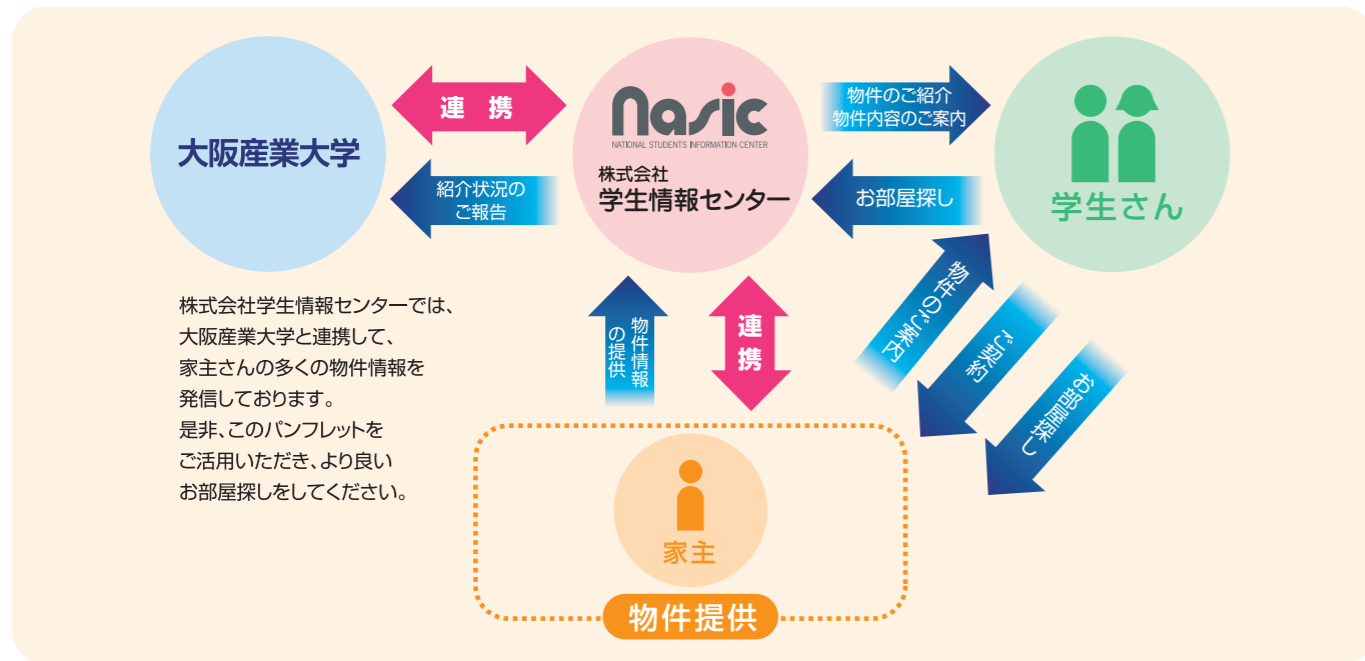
大阪産業大学

連携

紹介状況のご報告

Nasic
NATIONAL STUDENTS INFORMATION CENTER
株式会社
学生情報センター

物件のご紹介
物件内容のご案内

お部屋探し

学生さん

物件のご案内

ご契約

お部屋探し

株式会社学生情報センターでは、
大阪産業大学と連携して、
家主さんの多くの物件情報を
発信しております。
是非、このパンフレットを
ご活用いただき、より良い
お部屋探しをしてください。

物件情報の提供

連携

家主

物件提供